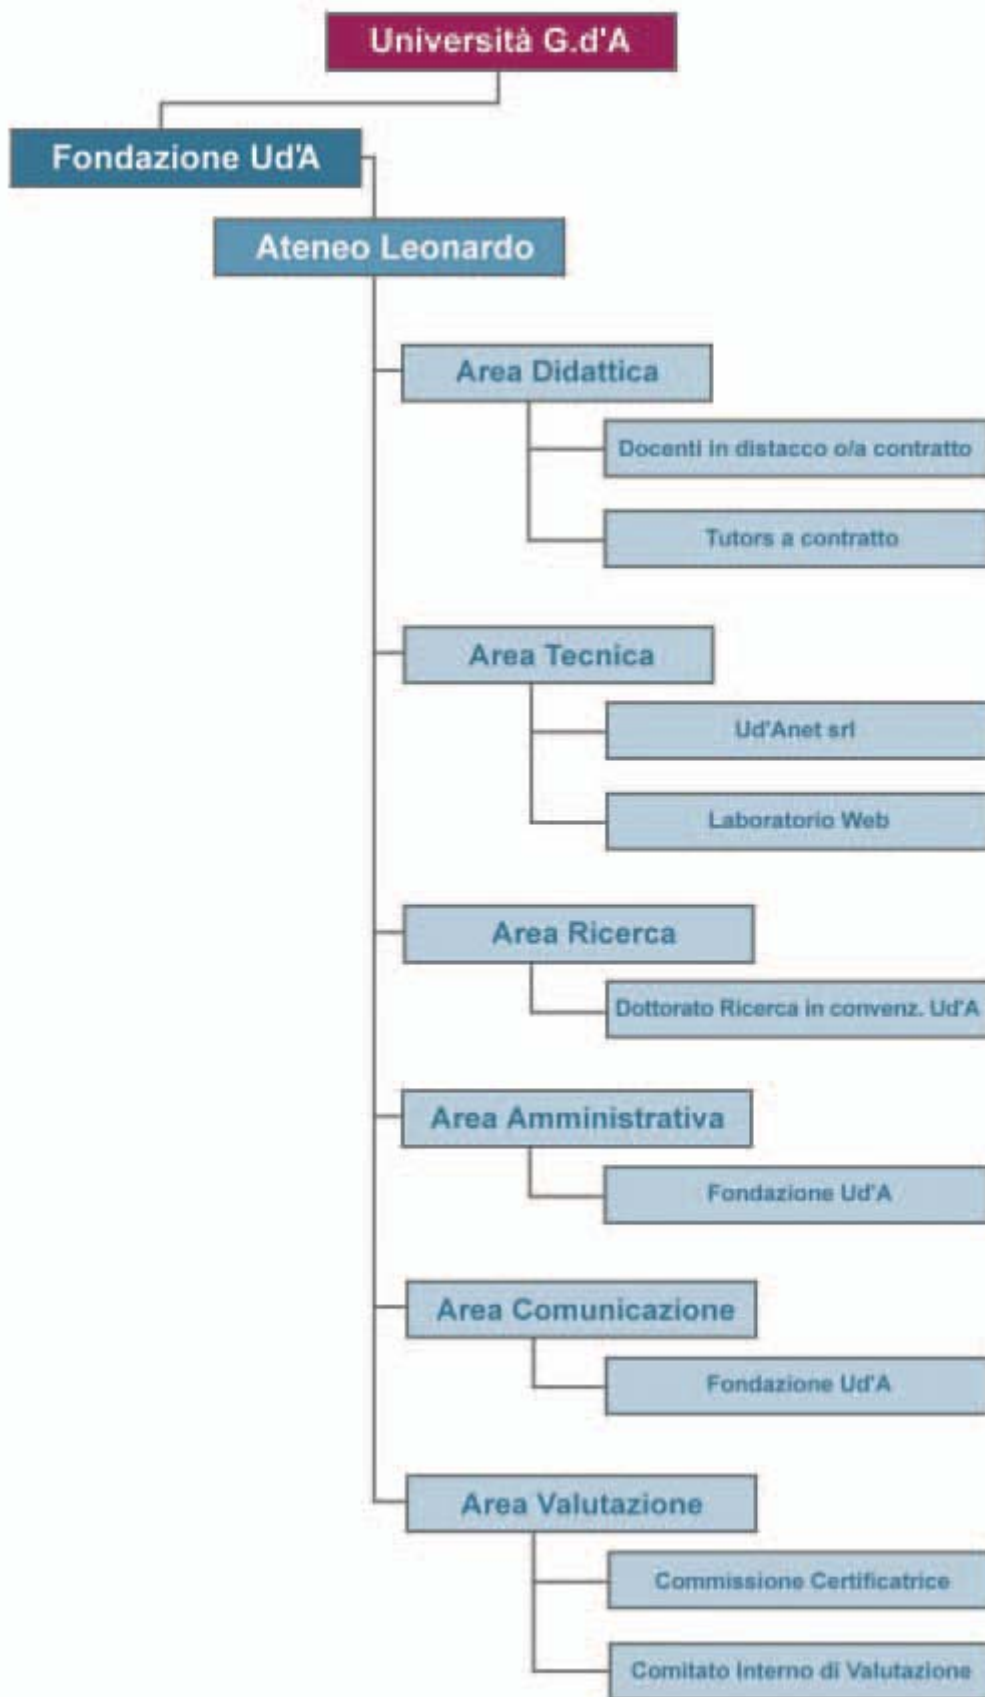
Università G.d'A

Fondazione Ud'A

Ateneo Leonardo

Area Didattica

Docenti in distacco o/a contratto

Tutors a contratto

Area Tecnica

Ud'Anet srl

Laboratorio Web

Area Ricerca

Dottorato Ricerca in convenz. Ud'A

Area Amministrativa

Fondazione Ud'A

Area Comunicazione

Fondazione Ud'A

Area Valutazione

Commissione Certificatrice

Comitato Interno di Valutazione